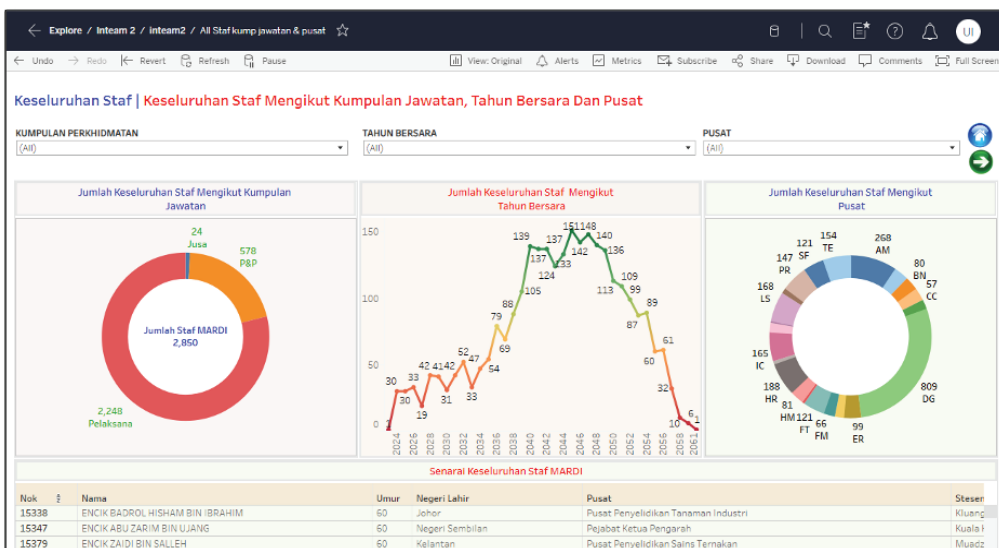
Explore / Inteam 2 / inteam2 / All Staf kump jawatan & pusat ☆

UI

Undo Redo Revert Refresh Pause View: Original Alerts Metrics Subscribe Share Download Comments Full Screen

Keseluruhan Staf | Keseluruhan Staf Mengikut Kumpulan Jawatan, Tahun Bersara Dan Pusat

KUMPULAN PERKHIDMATAN
(All)

TAHUN BERSARA
(All)

PUSAT
(All)

Jumlah Keseluruhan Staf Mengikut Kumpulan Jawatan

24
Jusa

578
P&P

Jumlah Staf MARDI
2,850

2,248
Pelaksana

Jumlah Keseluruhan Staf Mengikut Tahun Bersara

150
100
50
0

2 30 30 33 19 42 41 42 31 52 47 33 54 79 69 88 105 139 137 124 137 133 151 148 142 140 136 113 109 99 87 89 60 61 32 10 6 1

2024 2026 2028 2030 2032 2034 2036 2038 2040 2042 2044 2046 2048 2050 2052 2054 2056 2058 2061

Jumlah Keseluruhan Staf Mengikut Pusat

154 TE
121 SF
268 AM
147 PR
80 BN
57 CC
168 LS
165 IC
809 DG
188 HR
81 HM
121 FT
66 FM
99 ER

Senarai Keseluruhan Staf MARDI

| Nok | Nama | Umur | Negeri Lahir | Pusat | Stesen |
|---|---|---|---|---|---|
| 15338 | ENCIK BADROL HISHAM BIN IBRAHIM | 60 | Johor | Pusat Penyelidikan Tanaman Industri | Kluang |
| 15347 | ENCIK ABU ZARIM BIN UJANG | 60 | Negeri Sembilan | Pejabat Ketua Pengarah | Kuala |
| 15379 | ENCIK ZAIDI BIN SALLEH | 60 | Kelantan | Pusat Penyelidikan Sains Ternakan | Muadz |